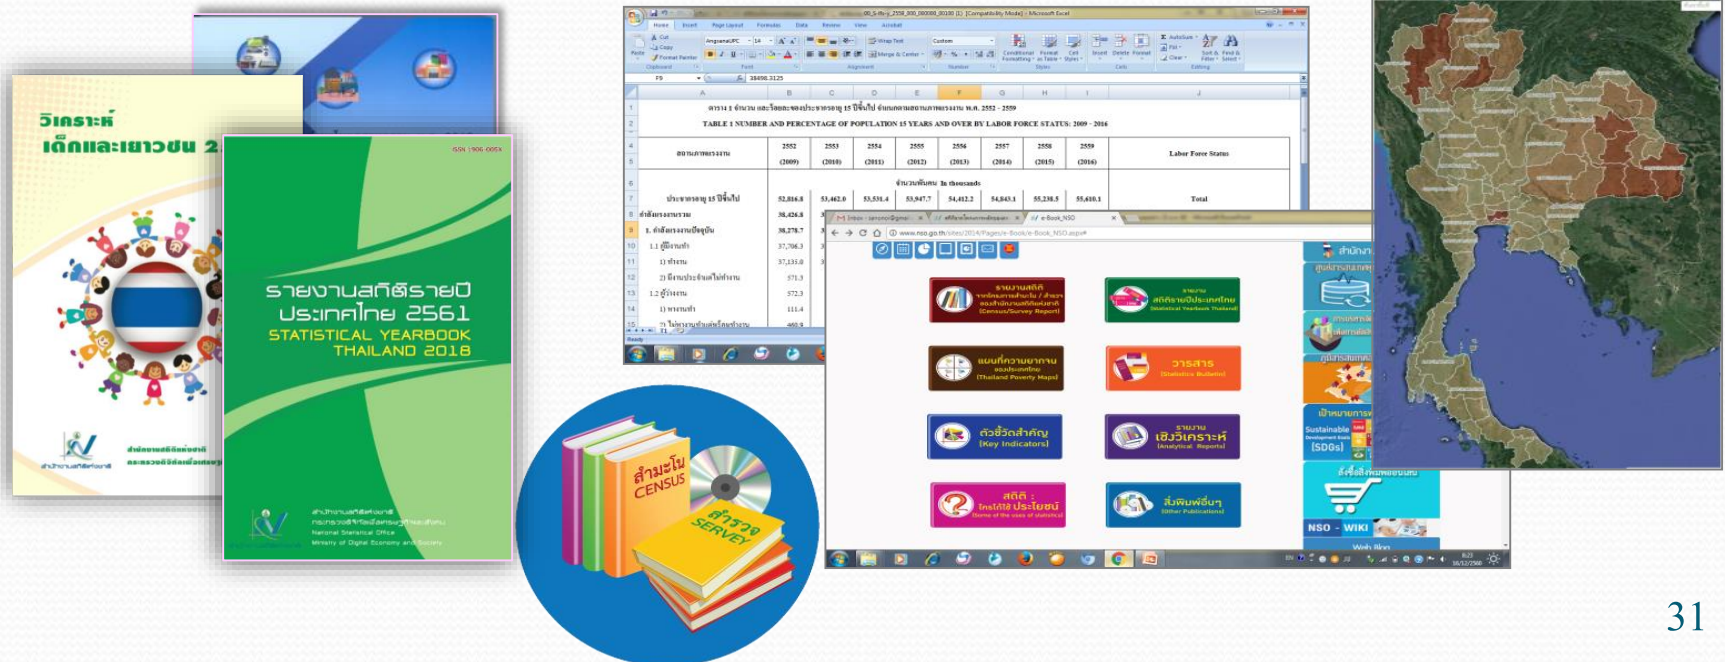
วิเคราะห์ เด็กและเยาวชน 2

ISSN 1906-005X

รายงานสถิติรายปี ประเทศไทย 2561

STATISTICAL YEARBOOK THAILAND 2018

สำนักงานสถิติแห่งชาติ กระทรวงดิจิทัลเพื่อเศรษฐกิจและสังคม National Statistical Office Ministry of Digital Economy and Society

สำมะโน CENSUS

สำรวจ SERVEY

ตาราง 1 จำนวน และร้อยละของประชากรอายุ 15 ปีขึ้นไป จำแนกตามสถานภาพแรงงาน พ.ศ. 2552 - 2559

TABLE 1 NUMBER AND PERCENTAGE OF POPULATION 15 YEARS AND OVER BY LABOR FORCE STATUS: 2009 - 2016

| สถานภาพแรงงาน | 2552 (2009) | 2553 (2010) | 2554 (2011) | 2555 (2012) | 2556 (2013) | 2557 (2014) | 2558 (2015) | 2559 (2016) | Labor Force Status |
|---|---|---|---|---|---|---|---|---|---|
| | จำนวนพันคน In thousands | | | | | | | | |
| ประชากรอายุ 15 ปีขึ้นไป | 52,816.8 | 53,462.0 | 53,531.4 | 53,947.7 | 54,412.2 | 54,843.1 | 55,238.5 | 55,610.1 | Total |
| กำลังแรงงานรวม | 38,426.8 | | | | | | | | |
| 1. กำลังแรงงานปัจจุบัน | 38,278.7 | | | | | | | | |
| 1.1 ผู้มีงานทำ | 37,706.3 | | | | | | | | |
| 1) ทำงาน | 37,135.0 | | | | | | | | |
| 2) มีงานประจำแต่ไม่ทำงาน | 571.3 | | | | | | | | |
| 1.2 ผู้ว่างงาน | 572.3 | | | | | | | | |
| 1) หางานทำ | 111.4 | | | | | | | | |
| 2) ไม่หางานแต่พร้อมที่จะทำงาน | 460.9 | | | | | | | | |

www.nso.go.th/sites/2014/Pages/e-Book/e-Book_NSO.aspx

รายงานสถิติ จากโครงการสำมะโน / สำรวจ ของสำนักงานสถิติแห่งชาติ (Census/Survey Report)

รายงาน สถิติรายปีประเทศไทย (Statistical Yearbook Thailand)

แผนที่ความยากจน ของประเทศไทย (Thailand Poverty Maps)

วารสาร (Statistics Bulletin)

ตัวชี้วัดสำคัญ (Key Indicators)

รายงาน เชิงวิเคราะห์ (Analytical Reports)

สถิติ : ใกล้ใช้ ประโยชน์ (Some of the uses of statistics)

สิ่งพิมพ์อื่นๆ (Other Publications)

สำนักงาน

เป้าหมายการพัฒนา Sustainable Development Goals (SDGs)

สั่งซื้อสิ่งพิมพ์ออนไลน์

NSO - WIKI

Web Blog

31